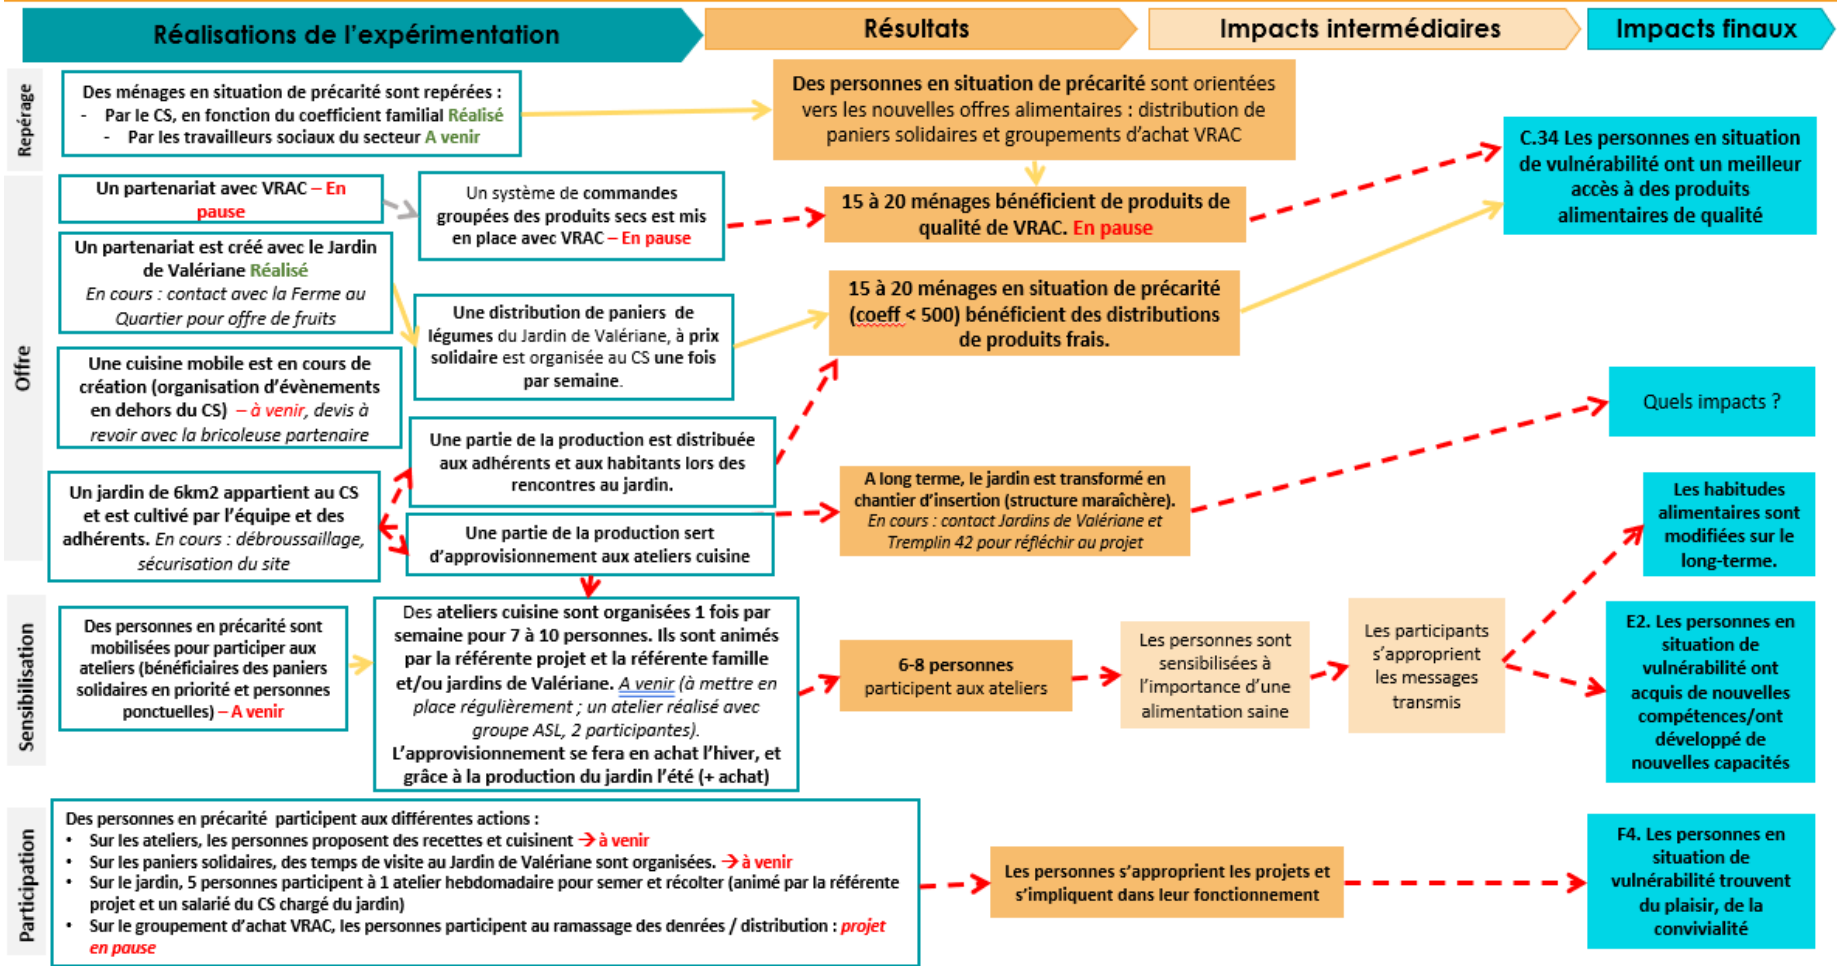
Réalisations de l'expérimentation

Résultats

Impacts intermédiaires

Impacts finaux

Repérage

Des ménages en situation de précarité sont repérées :
- Par le CS, en fonction du coefficient familial Réalisé
- Par les travailleurs sociaux du secteur A venir

Des personnes en situation de précarité sont orientées vers les nouvelles offres alimentaires : distribution de paniers solidaires et groupements d'achat VRAC

C.34 Les personnes en situation de vulnérabilité ont un meilleur accès à des produits alimentaires de qualité

Offre

Un partenariat avec VRAC – En pause

Un système de commandes groupées des produits secs est mis en place avec VRAC – En pause

15 à 20 ménages bénéficient de produits de qualité de VRAC. En pause

Un partenariat est créé avec le Jardin de Valériane Réalisé
En cours : contact avec la Ferme au Quartier pour offre de fruits

Une distribution de paniers de légumes du Jardin de Valériane, à prix solidaire est organisée au CS une fois par semaine.

15 à 20 ménages en situation de précarité (coeff < 500) bénéficient des distributions de produits frais.

Une cuisine mobile est en cours de création (organisation d'évènements en dehors du CS) – à venir, devis à revoir avec la bricoleuse partenaire

Quels impacts ?

Une partie de la production est distribuée aux adhérents et aux habitants lors des rencontres au jardin.

Un jardin de 6km2 appartient au CS et est cultivé par l'équipe et des adhérents. En cours : débroussaillage, sécurisation du site

A long terme, le jardin est transformé en chantier d'insertion (structure maraîchère).
En cours : contact Jardins de Valériane et Tremplin 42 pour réfléchir au projet

Les habitudes alimentaires sont modifiées sur le long-terme.

Une partie de la production sert d'approvisionnement aux ateliers cuisine

Sensibilisation

Des personnes en précarité sont mobilisées pour participer aux ateliers (bénéficiaires des paniers solidaires en priorité et personnes ponctuelles) – A venir

Des ateliers cuisine sont organisées 1 fois par semaine pour 7 à 10 personnes. Ils sont animés par la référente projet et la référente famille et/ou jardins de Valériane. A venir (à mettre en place régulièrement ; un atelier réalisé avec groupe ASL, 2 participantes).
L'approvisionnement se fera en achat l'hiver, et grâce à la production du jardin l'été (+ achat)

6-8 personnes participent aux ateliers

Les personnes sont sensibilisées à l'importance d'une alimentation saine

Les participants s'approprient les messages transmis

E2. Les personnes en situation de vulnérabilité ont acquis de nouvelles compétences/ont développé de nouvelles capacités

Participation

Des personnes en précarité participent aux différentes actions :
• Sur les ateliers, les personnes proposent des recettes et cuisinent → à venir
• Sur les paniers solidaires, des temps de visite au Jardin de Valériane sont organisées. → à venir
• Sur le jardin, 5 personnes participent à 1 atelier hebdomadaire pour semer et récolter (animé par la référente projet et un salarié du CS chargé du jardin)
• Sur le groupement d'achat VRAC, les personnes participent au ramassage des denrées / distribution : projet en pause

Les personnes s'approprient les projets et s'impliquent dans leur fonctionnement

F4. Les personnes en situation de vulnérabilité trouvent du plaisir, de la convivialité